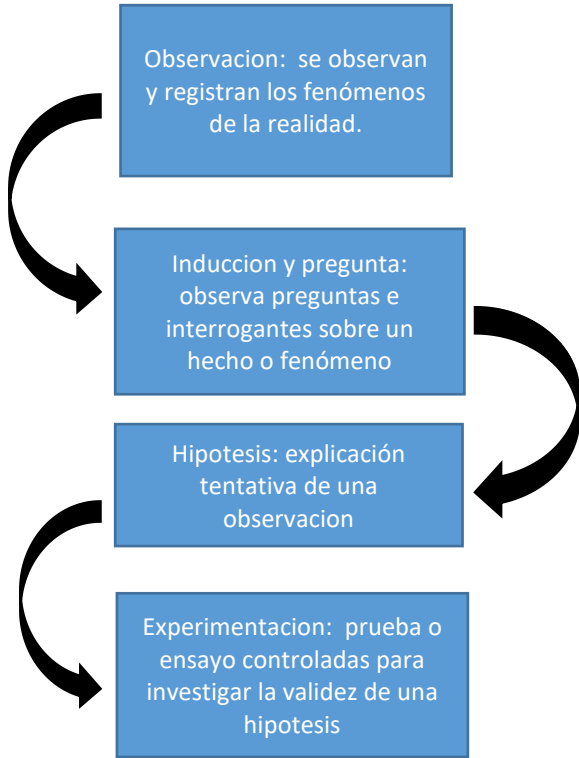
Observacion: se observan y registran los fenómenos de la realidad.

Induccion y pregunta: observa preguntas e interrogantes sobre un hecho o fenómeno

Hipotesis: explicación tentativa de una observacion

Experimentacion: prueba o ensayo controladas para investigar la validez de una hipotesis